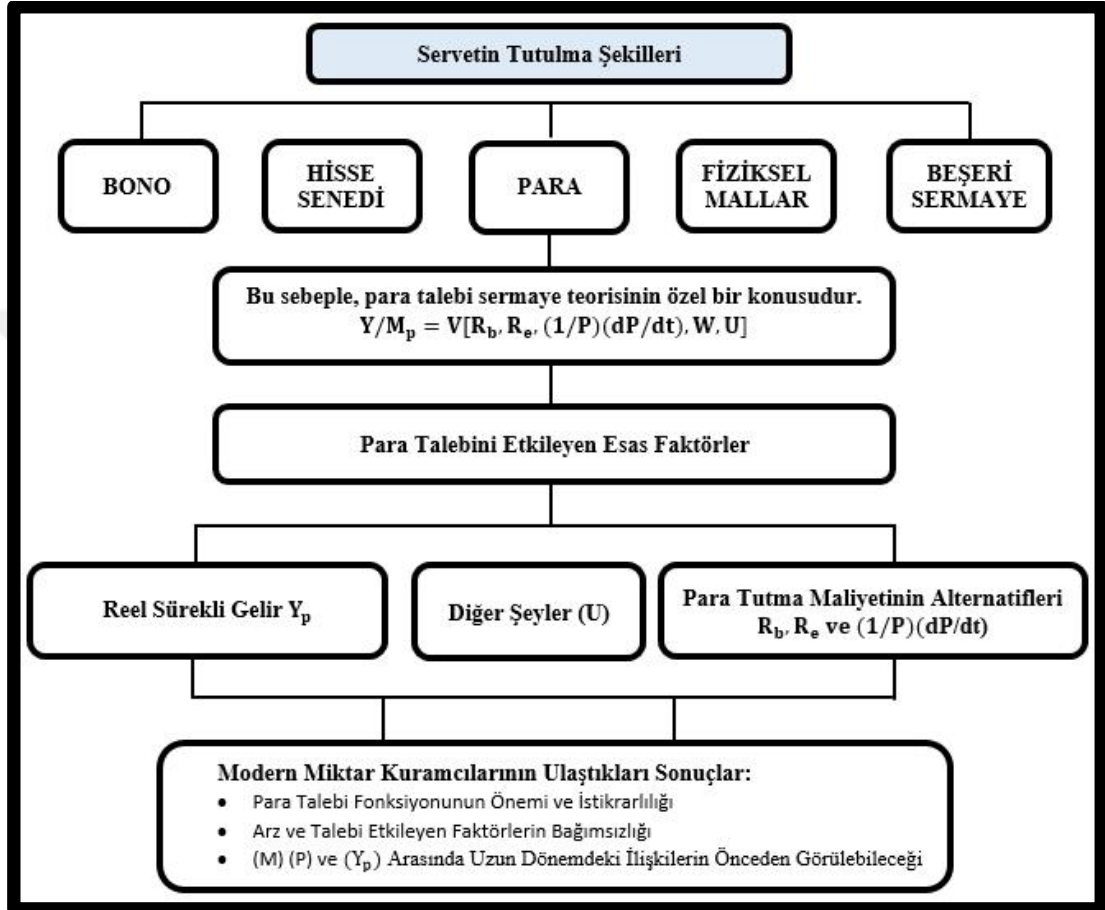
Servetin Tutulma Şekilleri

BONO

HİSSE SENEDİ

PARA

FİZİKSEL MALLAR

BEŞERİ SERMAYE

Bu sebeple, para talebi sermaye teorisinin özel bir konusudur.
$Y/M_p = V[R_b, R_e, (1/P)(dP/dt), W, U]$

Para Talebini Etkileyen Esas Faktörler

Reel Sürekli Gelir $Y_p$

Diğer Şeyler (U)

Para Tutma Maliyetinin Alternatifleri $R_b, R_e$ ve $(1/P)(dP/dt)$

Modern Miktar Kuramcılarının Ulaştıkları Sonuçlar:
- Para Talebi Fonksiyonunun Önemi ve İstikrarlılığı
- Arz ve Talebi Etkileyen Faktörlerin Bağımsızlığı
- (M) (P) ve $(Y_p)$ Arasında Uzun Dönemdeki İlişkilerin Önceden Görülebileceği